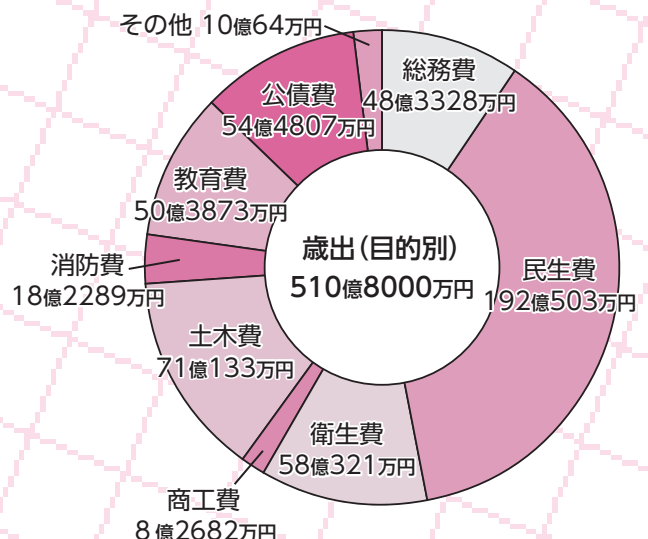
その他 10億64万円

総務費
48億3328万円

公債費
54億4807万円

教育費
50億3873万円

消防費
18億2289万円

歳出(目的別)
510億8000万円

民生費
192億503万円

土木費
71億133万円

衛生費
58億321万円

商工費
8億2682万円